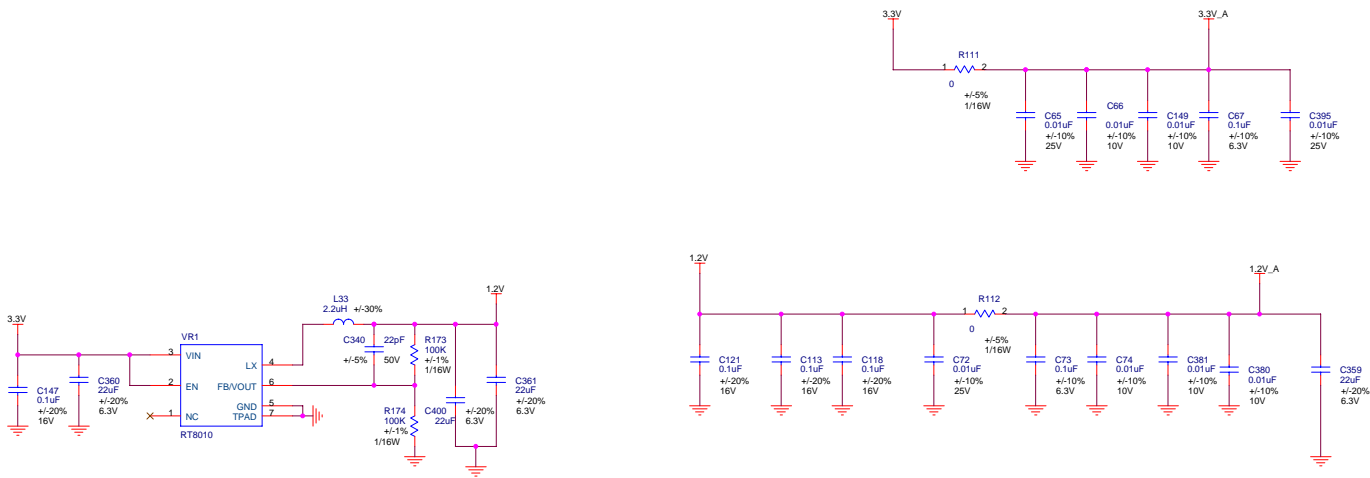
3.3V

3.3V_A

R111

1

2

0

+/-5%

1/16W

C65
0.01uF
+/-10%
25V

C66
0.01uF
+/-10%
10V

C149
0.01uF
+/-10%
10V

C67
0.1uF
+/-10%
6.3V

C395
0.01uF
+/-10%
25V

1.2V

1.2V_A

R112

1

2

0

+/-5%

1/16W

C121
0.1uF
+/-20%
16V

C113
0.1uF
+/-20%
16V

C118
0.1uF
+/-20%
16V

C72
0.01uF
+/-10%
25V

C73
0.1uF
+/-10%
6.3V

C74
0.01uF
+/-10%
10V

C381
0.01uF
+/-10%
10V

C380
0.01uF
+/-10%
10V

C359
22uF
+/-20%
6.3V

3.3V

C147
0.1uF
+/-20%
16V

C360
22uF
+/-20%
6.3V

VR1

3 VIN

2 EN

1 NC

LX 4

FB/VOUT 6

GND 5

TPAD 7

RT8010

L33
2.2uH +/-30%

C340
+/-5%

22pF
50V

R173
100K
+/-1%
1/16W

R174
100K
+/-1%
1/16W

C400
22uF

+/-20%
6.3V

1.2V

C361
22uF
+/-20%
6.3V